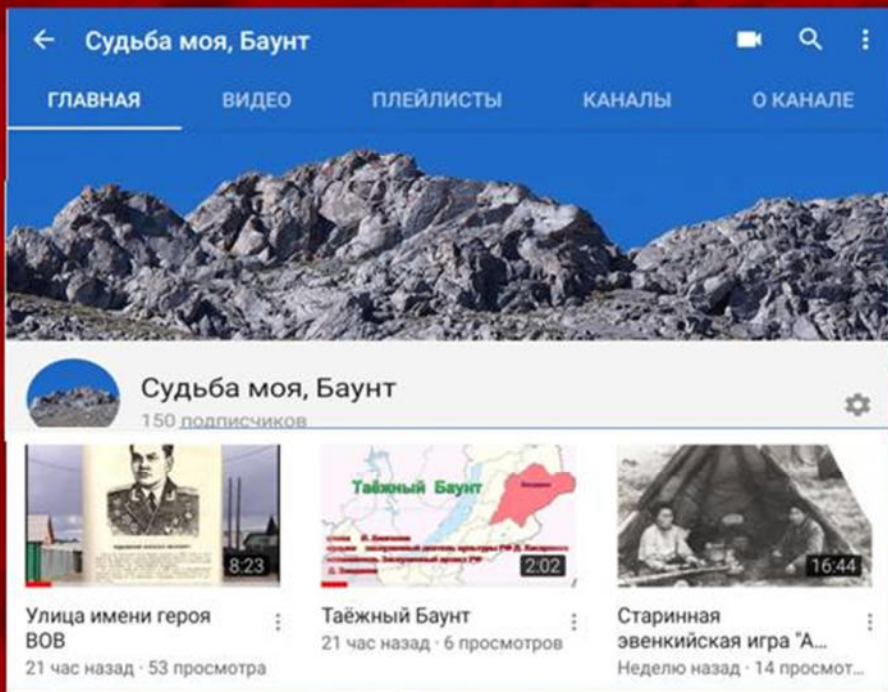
Судьба моя, Баунт

ГЛАВНАЯ ВИДЕО ПЛЕЙЛИСТЫ КАНАЛЫ О КАНАЛЕ

Судьба моя, Баунт
150 подписчиков

8:23
Улица имени героя ВОВ
21 час назад · 53 просмотра

Таёжный Баунт
2:02
Таёжный Баунт
21 час назад · 6 просмотров

16:44
Старинная эвенкийская игра "А...
Неделю назад · 14 просмот...